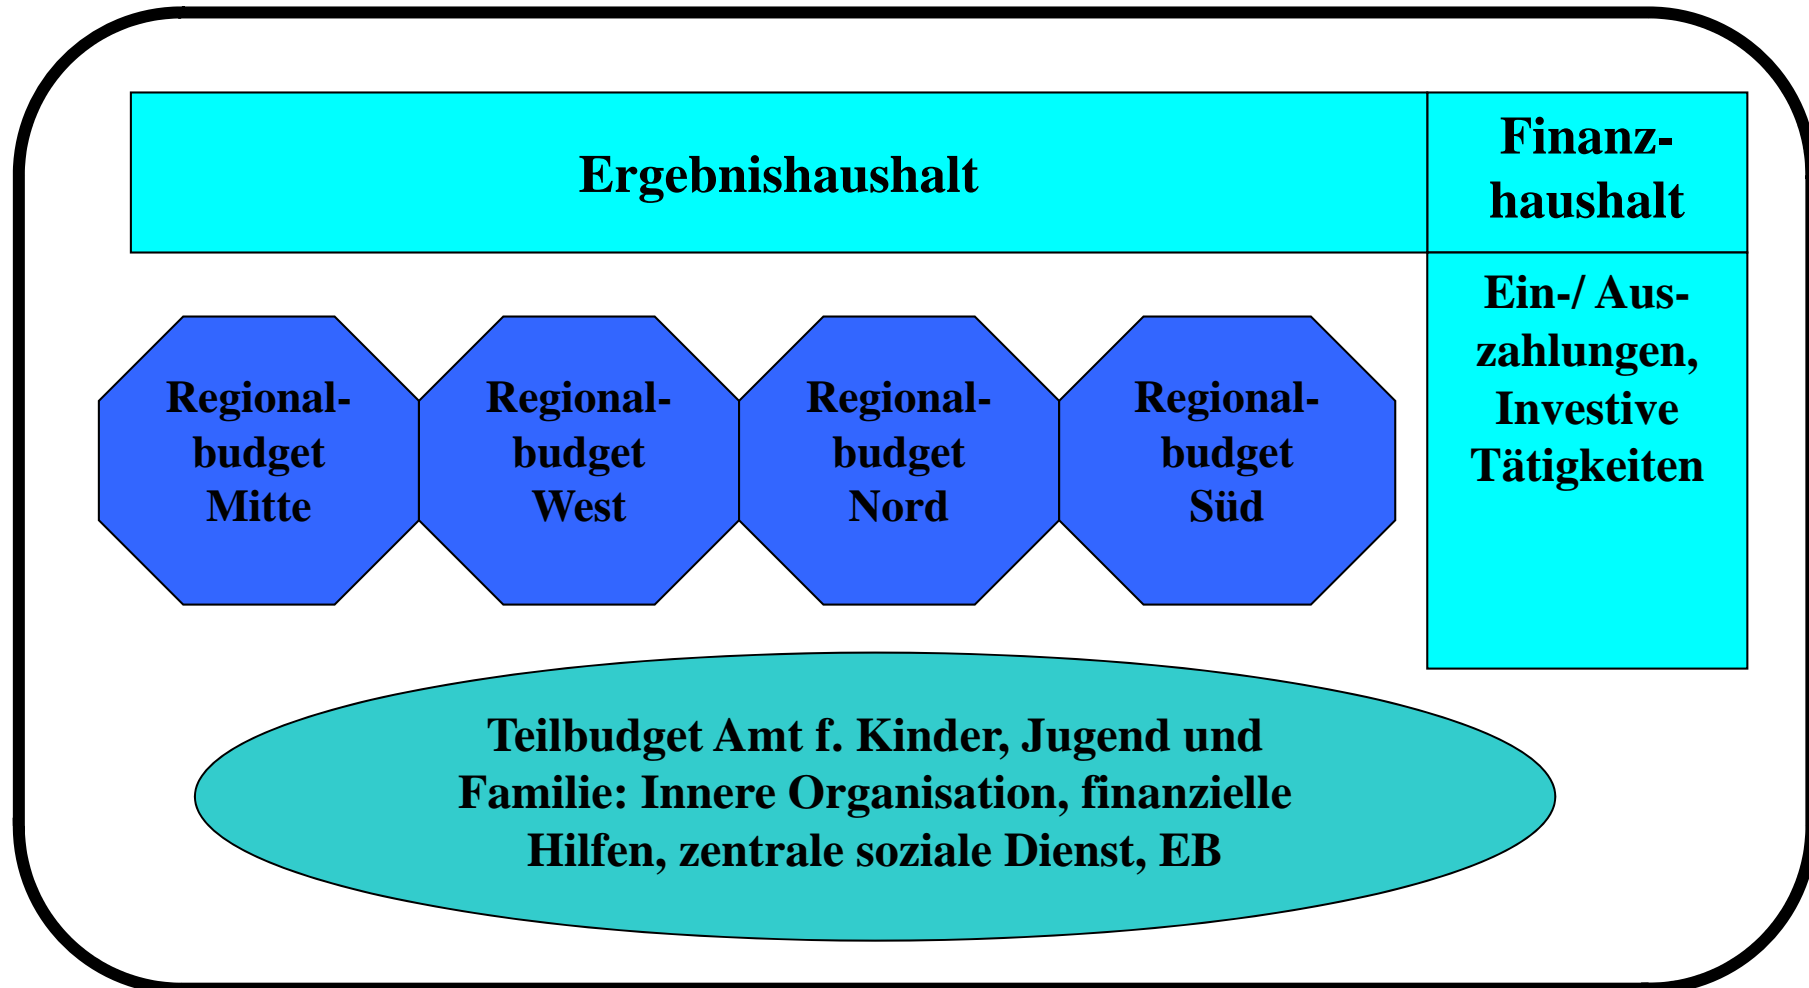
Ergebnishaushalt

Finanzhaushalt

Ein-/ Auszahlungen, Investive Tätigkeiten

Regionalbudget Mitte

Regionalbudget West

Regionalbudget Nord

Regionalbudget Süd

Teilbudget Amt f. Kinder, Jugend und Familie: Innere Organisation, finanzielle Hilfen, zentrale soziale Dienst, EB